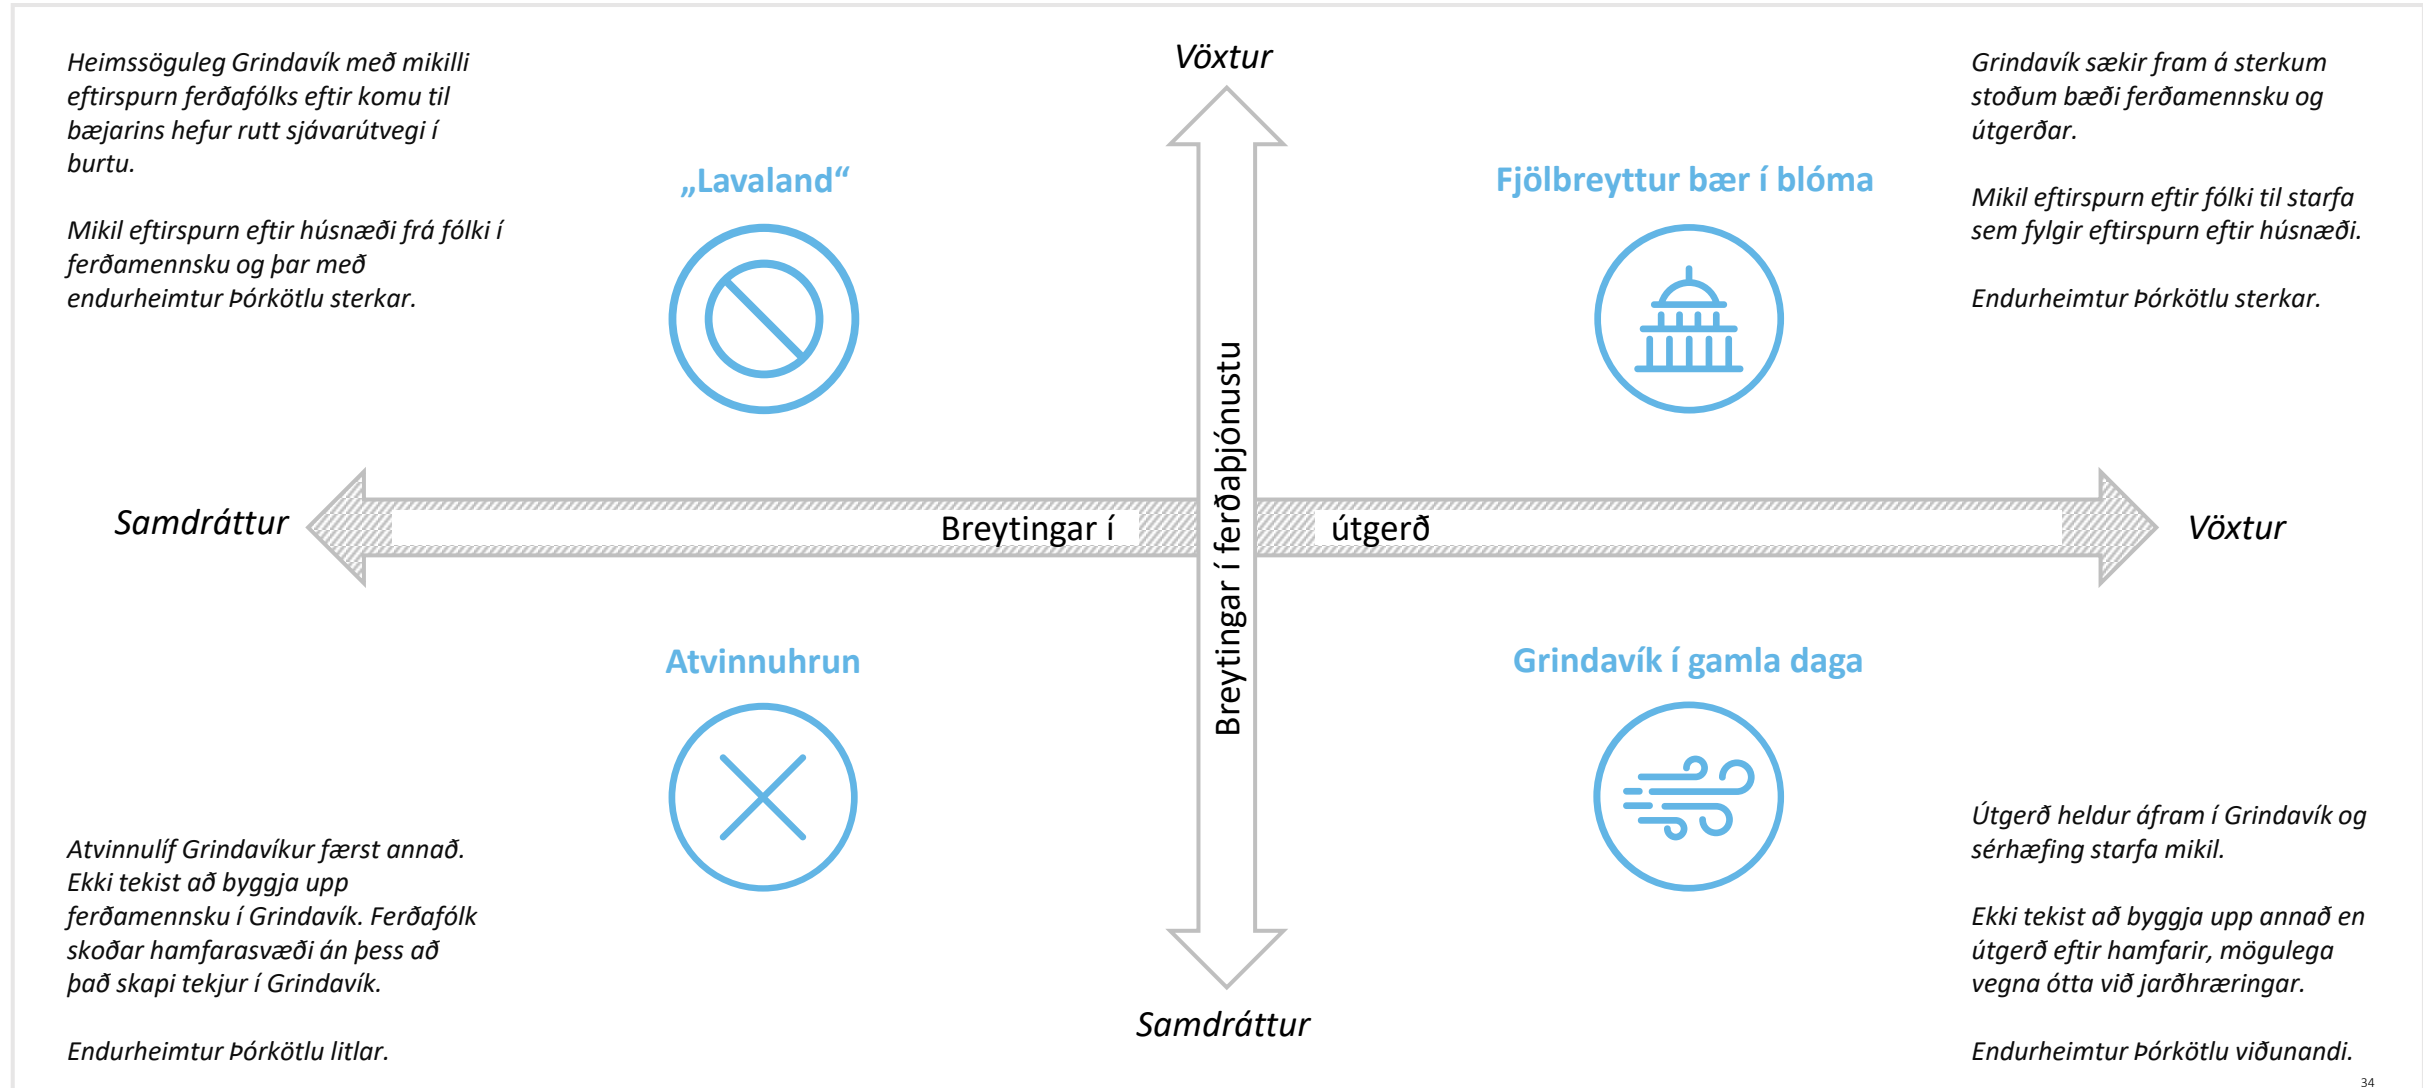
Heimssöguleg Grindavík með mikilli eftirspurn ferðafólks eftir komu til bæjarins hefur rutt sjávarútvegi í burtu.

Mikil eftirspurn eftir húsnæði frá fólki í ferðamennsku og þar með endurheimtur Þórkötlu sterkar.

Vöxtur

Grindavík sækir fram á sterkum stoðum bæði ferðamennsku og útgerðar.

Mikil eftirspurn eftir fólki til starfa sem fylgir eftirspurn eftir húsnæði.

Endurheimtur Þórkötlu sterkar.

„Lavaland“

Fjölbreyttur bær í blóma

Samdráttur

Breytingar í

útgerð

Vöxtur

Breytingar í ferðaþjónustu

Atvinnuhrun

Grindavík í gamla daga

Atvinnulíf Grindavíkur færst annað. Ekki tekist að byggja upp ferðamennsku í Grindavík. Ferðafólk skoðar hamfarasvæði án þess að það skapi tekjur í Grindavík.

Endurheimtur Þórkötlu litlar.

Samdráttur

Útgerð heldur áfram í Grindavík og sérhæfing starfa mikil.

Ekki tekist að byggja upp annað en útgerð eftir hamfarir, mögulega vegna ótta við jarðhræringar.

Endurheimtur Þórkötlu viðunandi.

34